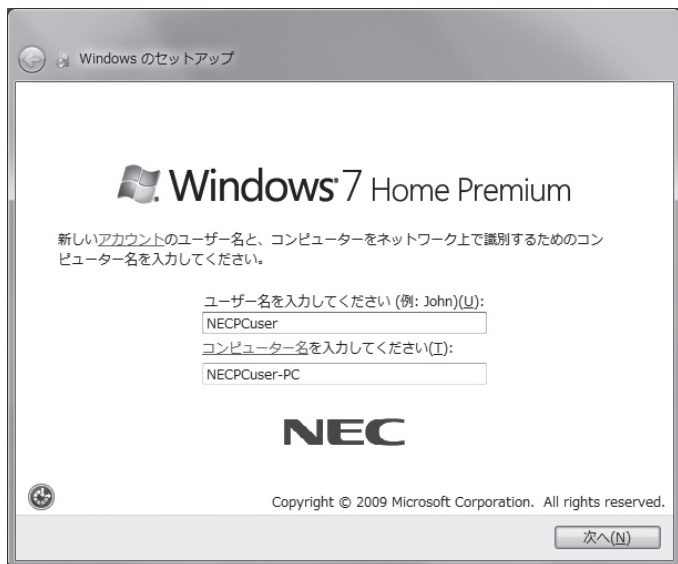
Windows のセットアップ

Windows 7 Home Premium

新しいアカウントのユーザー名と、コンピューターをネットワーク上で識別するためのコンピューター名を入力してください。

ユーザー名を入力してください (例: John)(U):

NECPCuser

コンピューター名を入力してください(T):

NECPCuser-PC

NEC

Copyright © 2009 Microsoft Corporation. All rights reserved.

次へ(N)